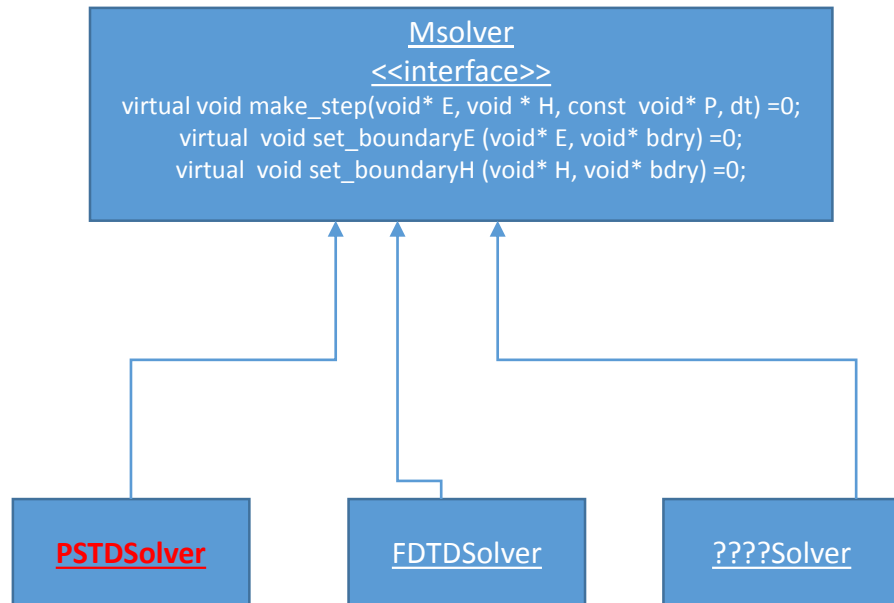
Msolver
<<interface>>
virtual void make_step(void* E, void * H, const void* P, dt) =0;
virtual void set_boundaryE (void* E, void* bdry) =0;
virtual void set_boundaryH (void* H, void* bdry) =0;

PSTDSolver

FDTDSolver

????Solver